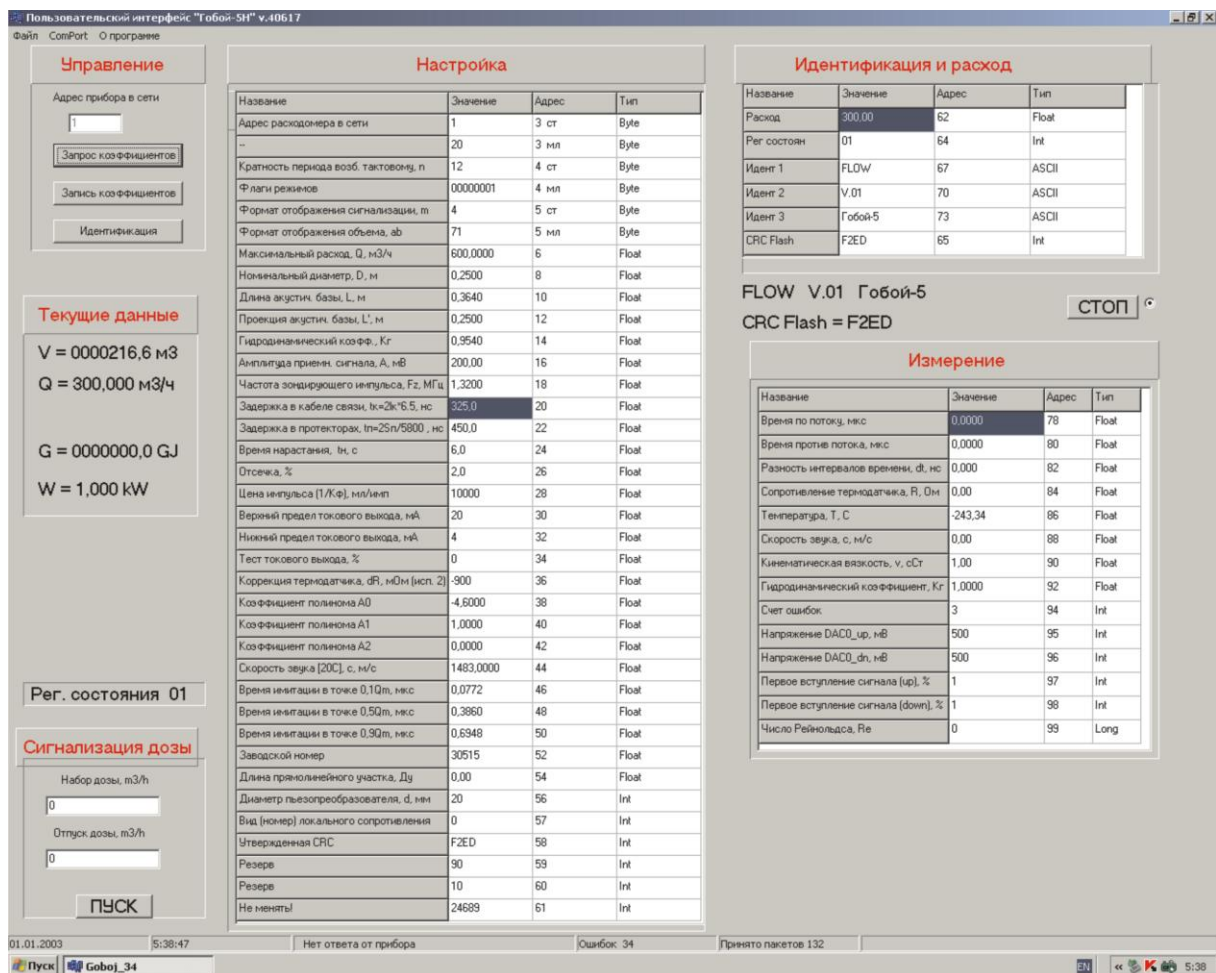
Пользовательский интерфейс "Гобой-5Н" v.40617
Файл ComPort О программе

Управление
Адрес прибора в сети
1
Запрос коэффициентов
Запись коэффициентов
Идентификация

Текущие данные
V = 0000216,6 м3
Q = 300,000 м3/ч
G = 0000000,0 GJ
W = 1,000 kW

Рег. состояния 01

Сигнализация дозы
Набор дозы, m3/h
0
Отпуск дозы, m3/h
0
ПУСК

Настройка

| Название | Значение | Адрес | Тип |
|---|---|---|---|
| Адрес расходомера в сети | 1 | 3 ст | Byte |
| -- | 20 | 3 мл | Byte |
| Кратность периода возб. тактовому, n | 12 | 4 ст | Byte |
| Флаги режимов | 00000001 | 4 мл | Byte |
| Формат отображения сигнализации, m | 4 | 5 ст | Byte |
| Формат отображения объема, ab | 71 | 5 мл | Byte |
| Максимальный расход, Q, м3/ч | 600,0000 | 6 | Float |
| Номинальный диаметр, D, м | 0,2500 | 8 | Float |
| Длина акустич. базы, L, м | 0,3640 | 10 | Float |
| Проекция акустич. базы, L', м | 0,2500 | 12 | Float |
| Гидродинамический коэфф., Кг | 0,9540 | 14 | Float |
| Амплитуда приемн. сигнала, А, мВ | 200,00 | 16 | Float |
| Частота зондирующего импульса, Fz, МГц | 1,3200 | 18 | Float |
| Задержка в кабеле связи, tk=2lk*6.5, нс | 325,0 | 20 | Float |
| Задержка в протекторах, tn=2Sn/5800 , нс | 450,0 | 22 | Float |
| Время нарастания, tн, с | 6,0 | 24 | Float |
| Отсечка, % | 2,0 | 26 | Float |
| Цена импульса (1/Кф), мл/имп | 10000 | 28 | Float |
| Верхний предел токового выхода, мА | 20 | 30 | Float |
| Нижний предел токового выхода, мА | 4 | 32 | Float |
| Тест токового выхода, % | 0 | 34 | Float |
| Коррекция термодатчика, dR, мОм (исп. 2) | -900 | 36 | Float |
| Коэффициент полинома А0 | -4,6000 | 38 | Float |
| Коэффициент полинома А1 | 1,0000 | 40 | Float |
| Коэффициент полинома А2 | 0,0000 | 42 | Float |
| Скорость звука (20С), с, м/с | 1483,0000 | 44 | Float |
| Время имитации в точке 0,1Qm, мкс | 0,0772 | 46 | Float |
| Время имитации в точке 0,5Qm, мкс | 0,3860 | 48 | Float |
| Время имитации в точке 0,9Qm, мкс | 0,6948 | 50 | Float |
| Заводской номер | 30515 | 52 | Float |
| Длина прямолинейного участка, Ду | 0,00 | 54 | Float |
| Диаметр пьезопреобразователя, d, мм | 20 | 56 | Int |
| Вид (номер) локального сопротивления | 0 | 57 | Int |
| Утвержденная CRC | F2ED | 58 | Int |
| Резерв | 90 | 59 | Int |
| Резерв | 10 | 60 | Int |
| Не менять! | 24689 | 61 | Int |

Идентификация и расход

| Название | Значение | Адрес | Тип |
|---|---|---|---|
| Расход | 300,00 | 62 | Float |
| Рег состоян | 01 | 64 | Int |
| Идент 1 | FLOW | 67 | ASCII |
| Идент 2 | V.01 | 70 | ASCII |
| Идент 3 | Гобой-5 | 73 | ASCII |
| CRC Flash | F2ED | 65 | Int |

FLOW V.01 Гобой-5
CRC Flash = F2ED
СТОП

Измерение

| Название | Значение | Адрес | Тип |
|---|---|---|---|
| Время по потоку, мкс | 0,0000 | 78 | Float |
| Время против потока, мкс | 0,0000 | 80 | Float |
| Разность интервалов времени, dt, нс | 0,000 | 82 | Float |
| Сопротивление термодатчика, R, Ом | 0,00 | 84 | Float |
| Температура, Т, С | -243,34 | 86 | Float |
| Скорость звука, с, м/с | 0,00 | 88 | Float |
| Кинематическая вязкость, v, сСт | 1,00 | 90 | Float |
| Гидродинамический коэффициент, Кг | 1,0000 | 92 | Float |
| Счет ошибок | 3 | 94 | Int |
| Напряжение DAC0_up, мВ | 500 | 95 | Int |
| Напряжение DAC0_dn, мВ | 500 | 96 | Int |
| Первое вступление сигнала (up), % | 1 | 97 | Int |
| Первое вступление сигнала (down), % | 1 | 98 | Int |
| Число Рейнольдса, Re | 0 | 99 | Long |

01.01.2003 5:38:47 Нет ответа от прибора Ошибок: 34 Принято пакетов 132
Пуск Goboj_34 EN 5:38